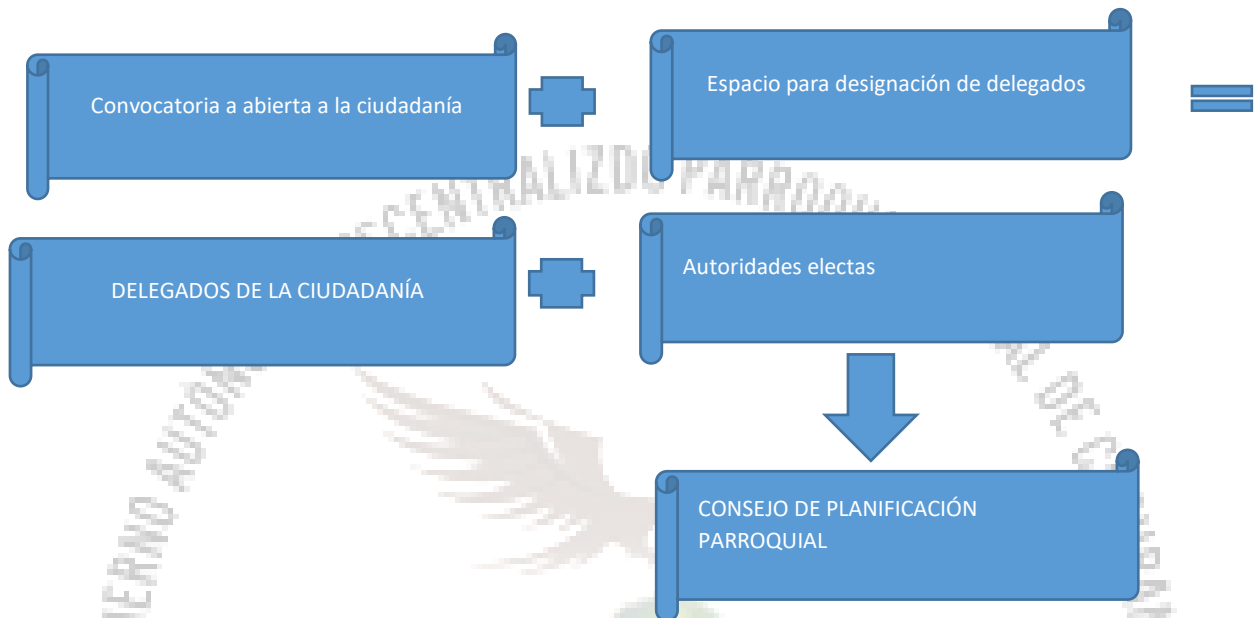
Convocatoria a abierta a la ciudadanía

Espacio para designación de delegados

DELEGADOS DE LA CIUDADANÍA

Autoridades electas

CONSEJO DE PLANIFICACIÓN PARROQUIAL

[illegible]ERNO AUTÓNO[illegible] DESCENTRALIZDO PARROQU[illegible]AL DE C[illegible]